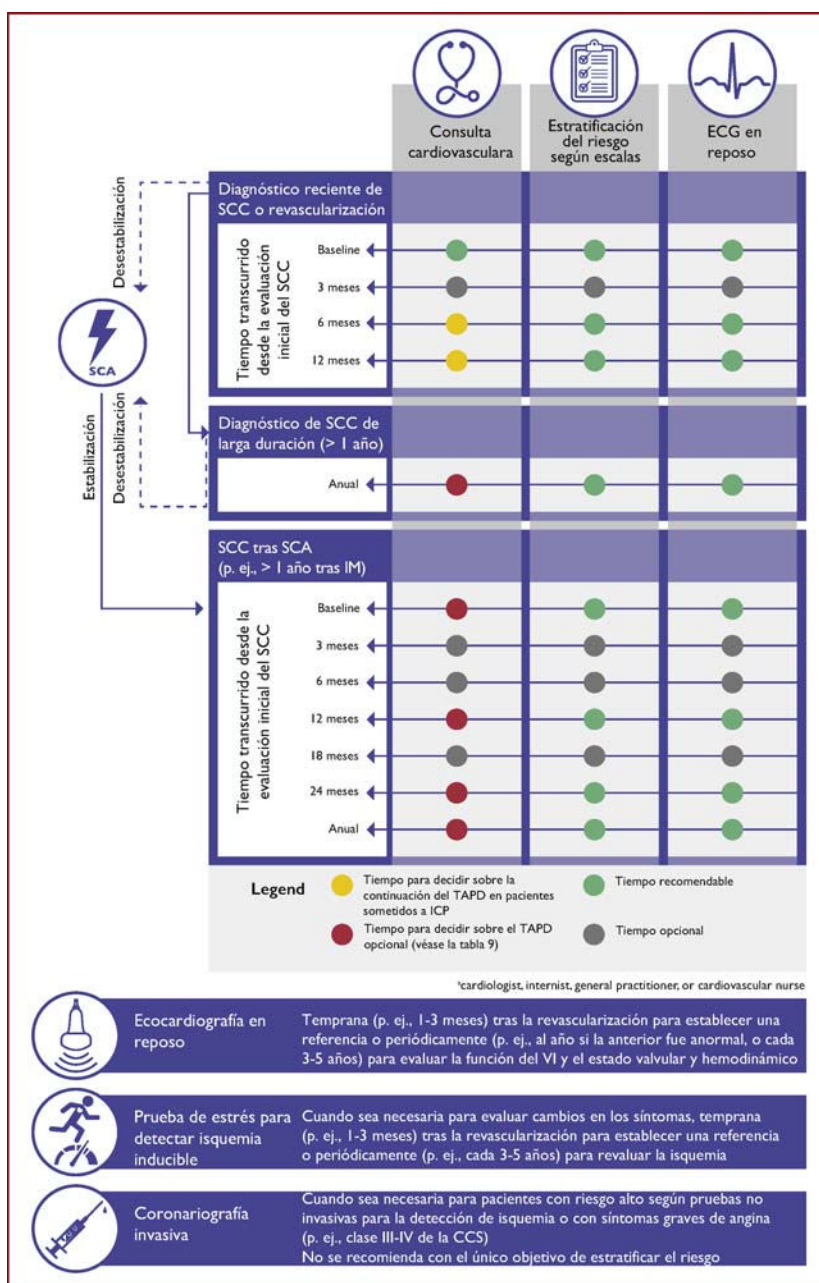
Consulta cardiovascular$^a$

Estratificación del riesgo según escalas

ECG en reposo

Desestabilización

SCA

Estabilización

Desestabilización

Diagnóstico reciente de SCC o revascularización

Tiempo transcurrido desde la evaluación inicial del SCC

Baseline

3 meses

6 meses

12 meses

Diagnóstico de SCC de larga duración (> 1 año)

Anual

SCC tras SCA (p. ej., > 1 año tras IM)

Tiempo transcurrido desde la evaluación inicial del SCC

Baseline

3 meses

6 meses

12 meses

18 meses

24 meses

Anual

Legend

Tiempo para decidir sobre la continuación del TAPD en pacientes sometidos a ICP

Tiempo para decidir sobre el TAPD opcional (véase la tabla 9)

Tiempo recomendable

Tiempo opcional

$^a$cardiologist, internist, general practitioner, or cardiovascular nurse

Ecocardiografía en reposo

Temprana (p. ej., 1-3 meses) tras la revascularización para establecer una referencia o periódicamente (p. ej., al año si la anterior fue anormal, o cada 3-5 años) para evaluar la función del VI y el estado valvular y hemodinámico

Prueba de estrés para detectar isquemia inducible

Cuando sea necesaria para evaluar cambios en los síntomas, temprana (p. ej., 1-3 meses) tras la revascularización para establecer una referencia o periódicamente (p. ej., cada 3-5 años) para revaluar la isquemia

Coronariografía invasiva

Cuando sea necesaria para pacientes con riesgo alto según pruebas no invasivas para la detección de isquemia o con síntomas graves de angina (p. ej., clase III-IV de la CCS)
No se recomienda con el único objetivo de estratificar el riesgo